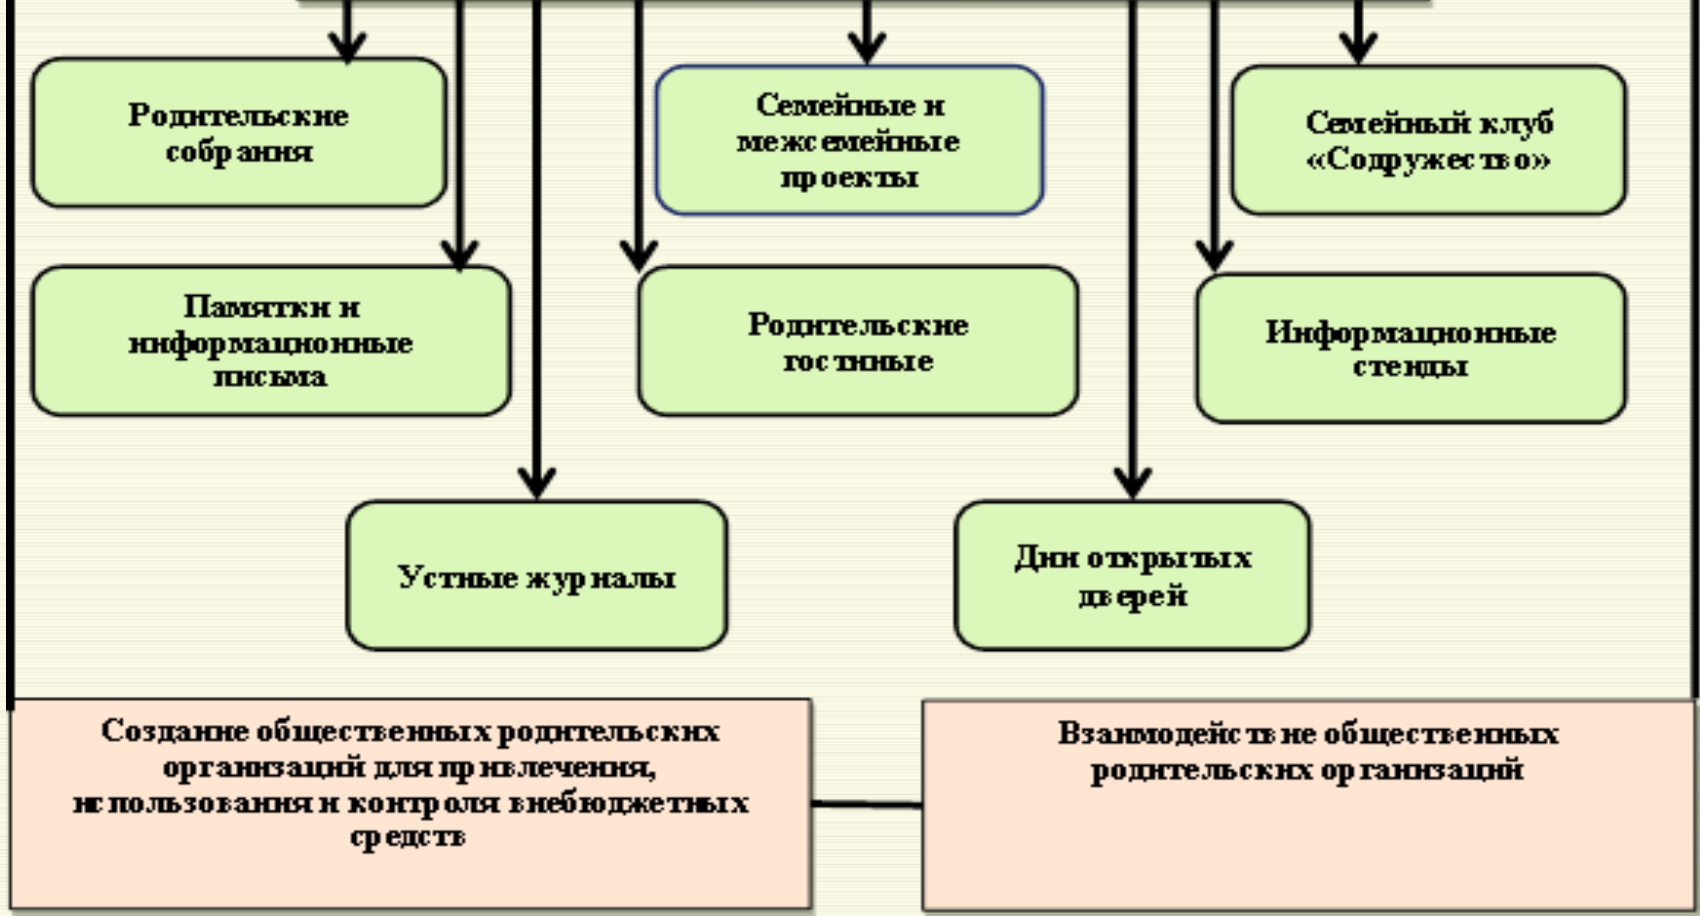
Родительские собрания

Семейные и межсемейные проекты

Семейный клуб «Содружество»

Памятки и информационные письма

Родительские гостиные

Информационные стенды

Устные журналы

Дни открытых дверей

Создание общественных родительских организаций для привлечения, использования и контроля внебюджетных средств

Взаимодействие общественных родительских организаций